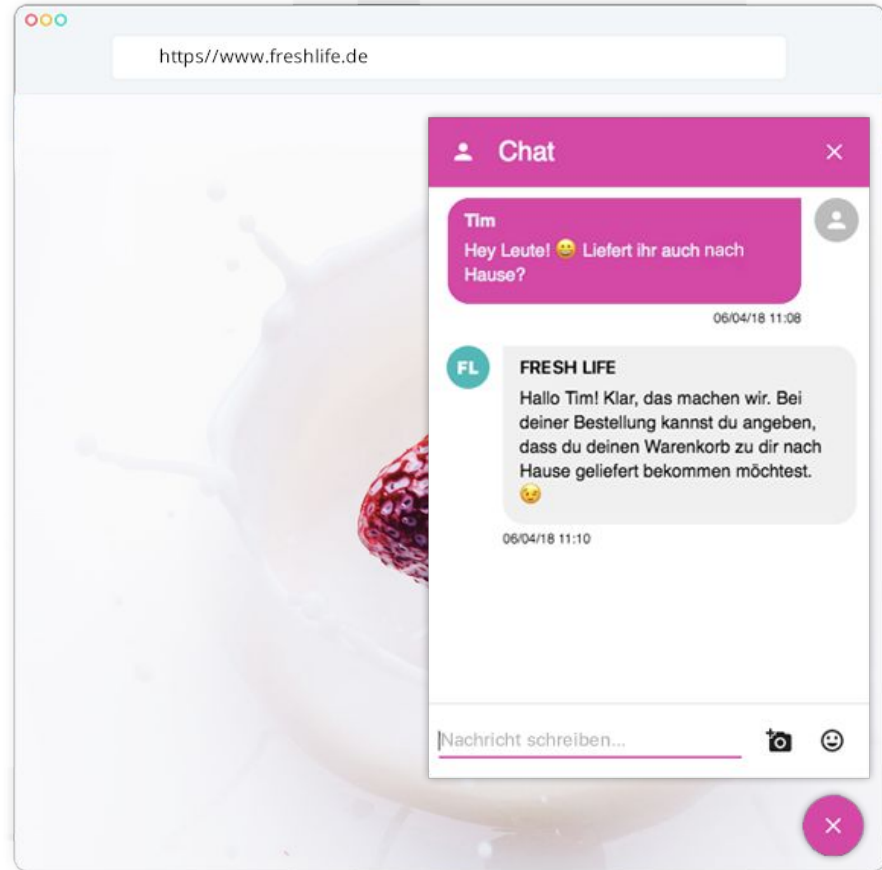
https//www.freshlife.de

Chat

Tim
Hey Leute! 😀 Liefert ihr auch nach Hause?

06/04/18 11:08

FL

FRESH LIFE
Hallo Tim! Klar, das machen wir. Bei deiner Bestellung kannst du angeben, dass du deinen Warenkorb zu dir nach Hause geliefert bekommen möchtest. 😉

06/04/18 11:10

Nachricht schreiben...